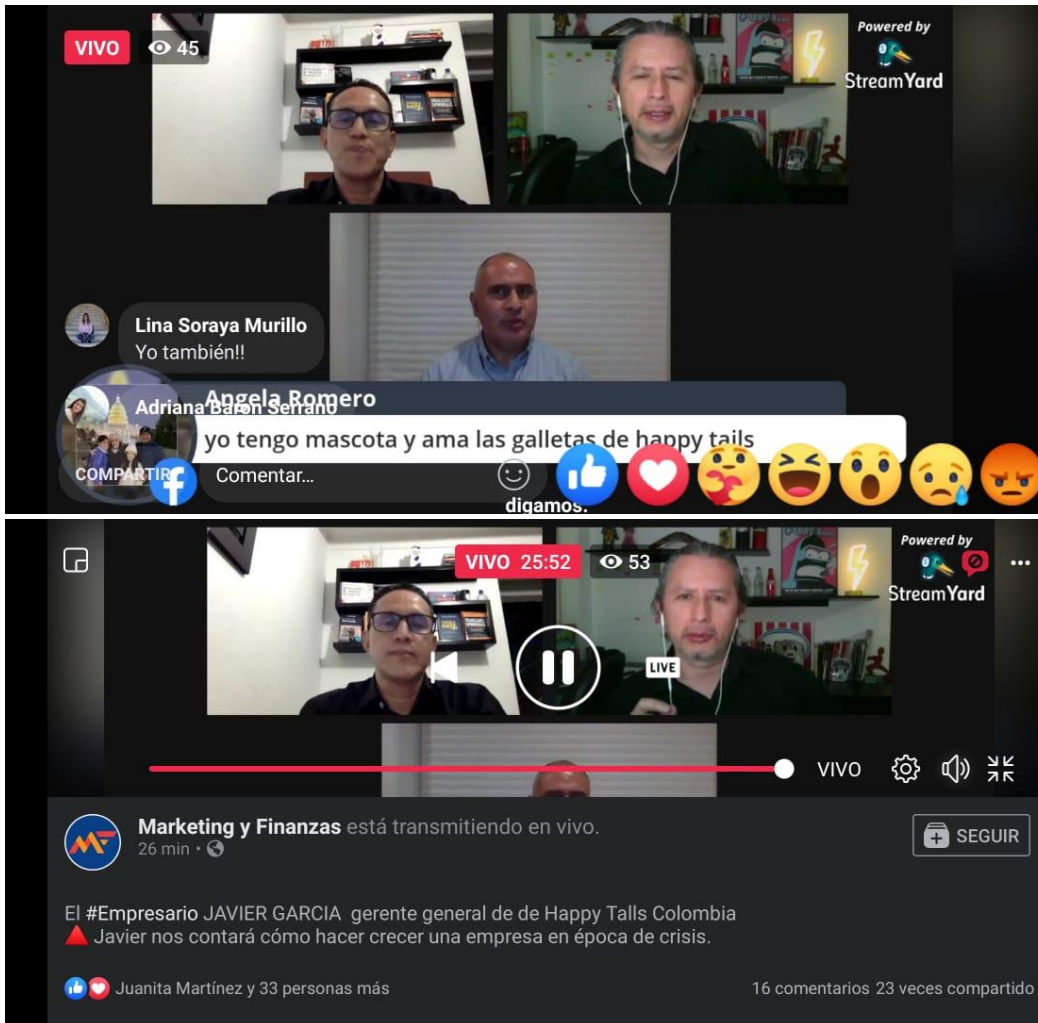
VIVO 45

Powered by
StreamYard

Lina Soraya Murillo
Yo también!!

Angela Romero
Adriana Baron Serrano
yo tengo mascota y ama las galletas de happy tails

COMPARTIR

Comentar...

digamos.

VIVO 25:52 53

Powered by
StreamYard

LIVE

VIVO

Marketing y Finanzas está transmitiendo en vivo.
26 min •

SEGUIR

El #Empresario JAVIER GARCIA gerente general de de Happy Talls Colombia
🔺 Javier nos contará cómo hacer crecer una empresa en época de crisis.

Juanita Martínez y 33 personas más

16 comentarios 23 veces compartido